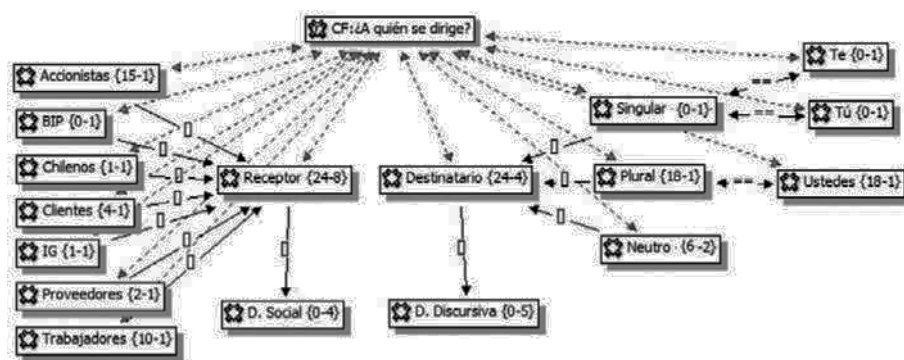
CF:¿A quién se dirige?

Accionistas {15-1}

BIP {0-1}

Chilenos {1-1}

Clientes {4-1}

IG {1-1}

Proveedores {2-1}

Trabajadores {10-1}

Receptor {24-8}

D. Social {0-4}

Destinatario {24-4}

D. Discursiva {0-5}

Singular {0-1}

Plural {18-1}

Neutro {6-2}

Te {0-1}

Tú {0-1}

Ustedes {18-1}